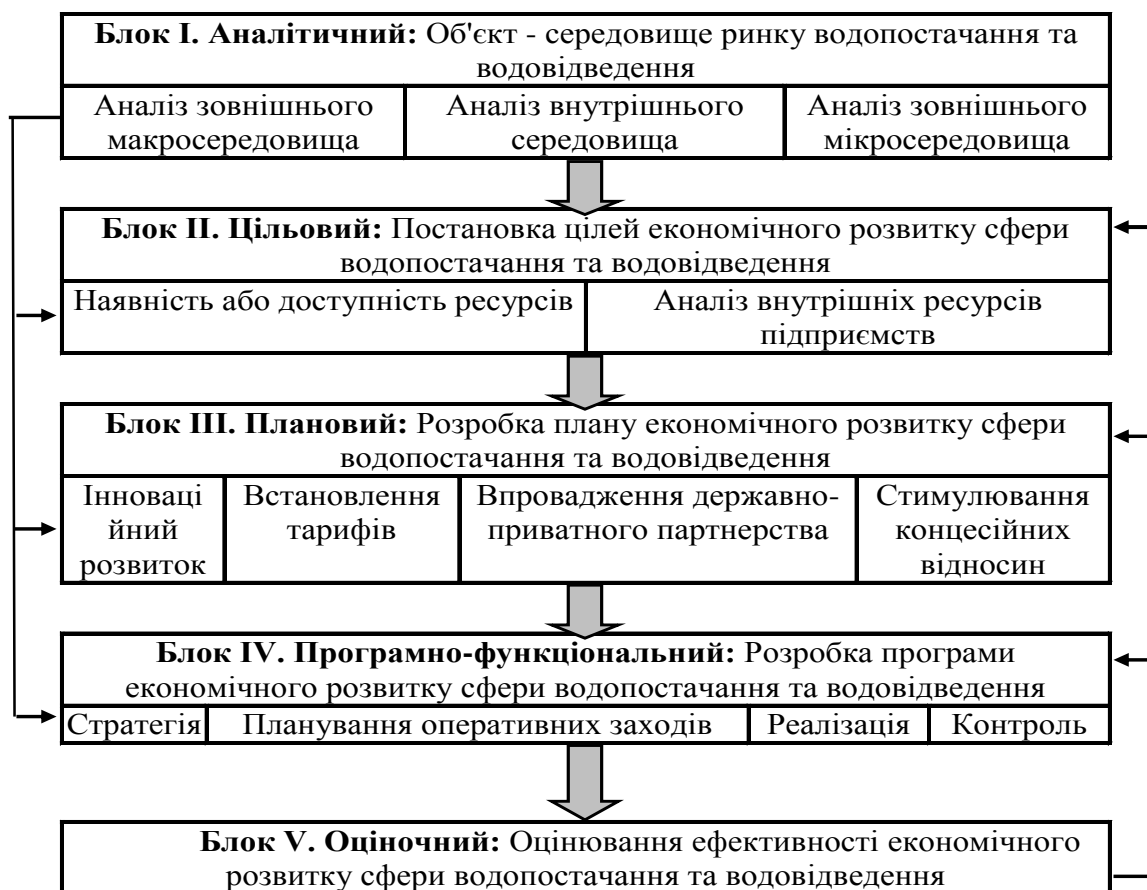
Блок I. Аналітичний: Об'єкт - середовище ринку водопостачання та водовідведення

Аналіз зовнішнього макросередовища

Аналіз внутрішнього середовища

Аналіз зовнішнього мікросередовища

Блок II. Цільовий: Постановка цілей економічного розвитку сфери водопостачання та водовідведення

Наявність або доступність ресурсів

Аналіз внутрішніх ресурсів підприємств

Блок III. Плановий: Розробка плану економічного розвитку сфери водопостачання та водовідведення

Інноваційний розвиток

Встановлення тарифів

Впровадження державно-приватного партнерства

Стимулювання концесійних відносин

Блок IV. Програмно-функціональний: Розробка програми економічного розвитку сфери водопостачання та водовідведення

Стратегія

Планування оперативних заходів

Реалізація

Контроль

Блок V. Оціночний: Оцінювання ефективності економічного розвитку сфери водопостачання та водовідведення